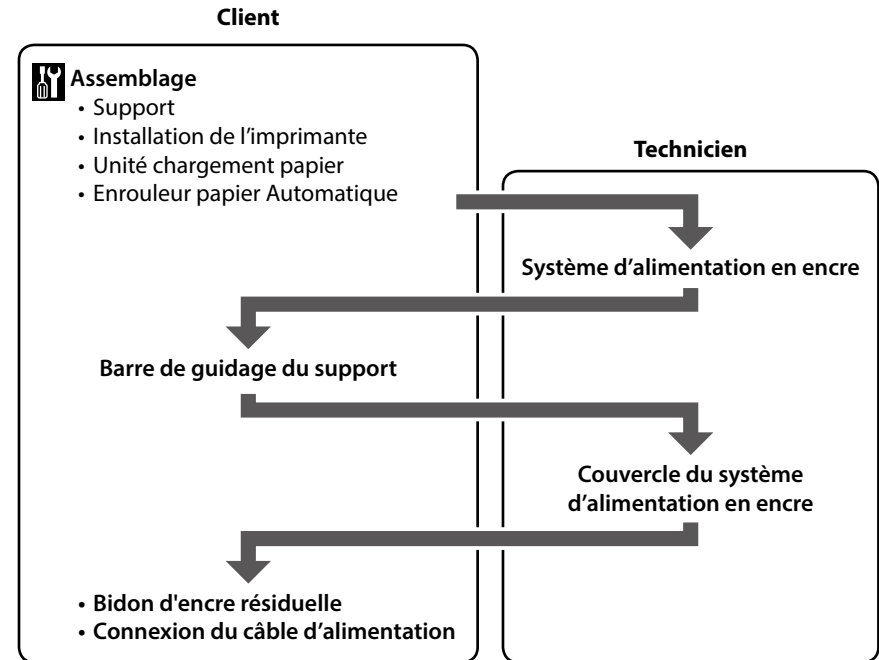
Client

Assemblage
• Support
• Installation de l'imprimante
• Unité chargement papier
• Enrouleur papier Automatique

Technicien

Système d'alimentation en encre

Barre de guidage du support

Couvercle du système d'alimentation en encre

• Bidon d'encre résiduelle
• Connexion du câble d'alimentation